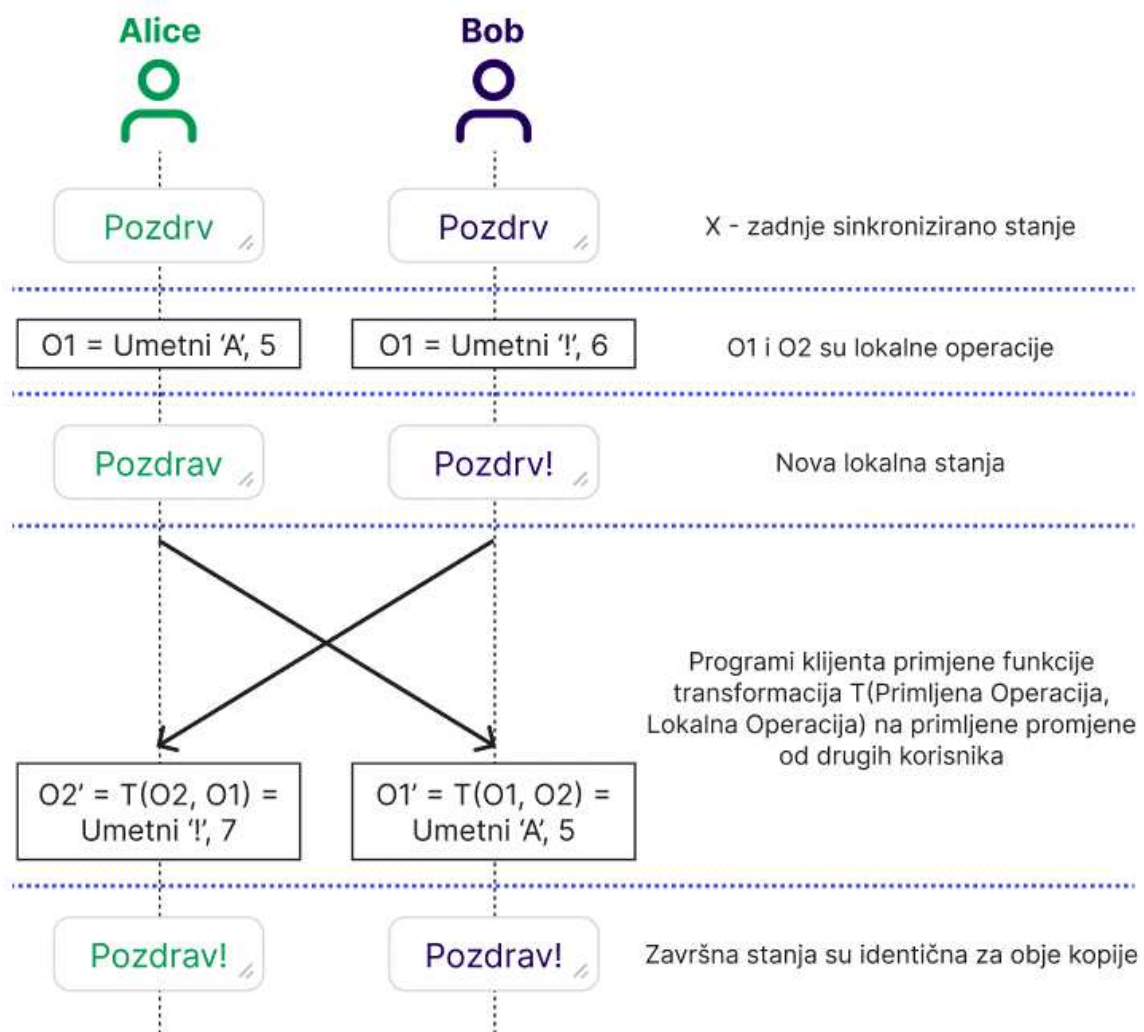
Alice

Bob

Pozdrv

Pozdrv

X - zadnje sinkronizirano stanje

O1 = Umetni ‘A’, 5

O1 = Umetni ‘!’, 6

O1 i O2 su lokalne operacije

Pozdrav

Pozdrv!

Nova lokalna stanja

Programi klijenta primjene funkcije transformacija T(Primljena Operacija, Lokalna Operacija) na primljene promjene od drugih korisnika

O2’ = T(O2, O1) = Umetni ‘!’, 7

O1’ = T(O1, O2) = Umetni ‘A’, 5

Pozdrav!

Pozdrav!

Završna stanja su identična za obje kopije